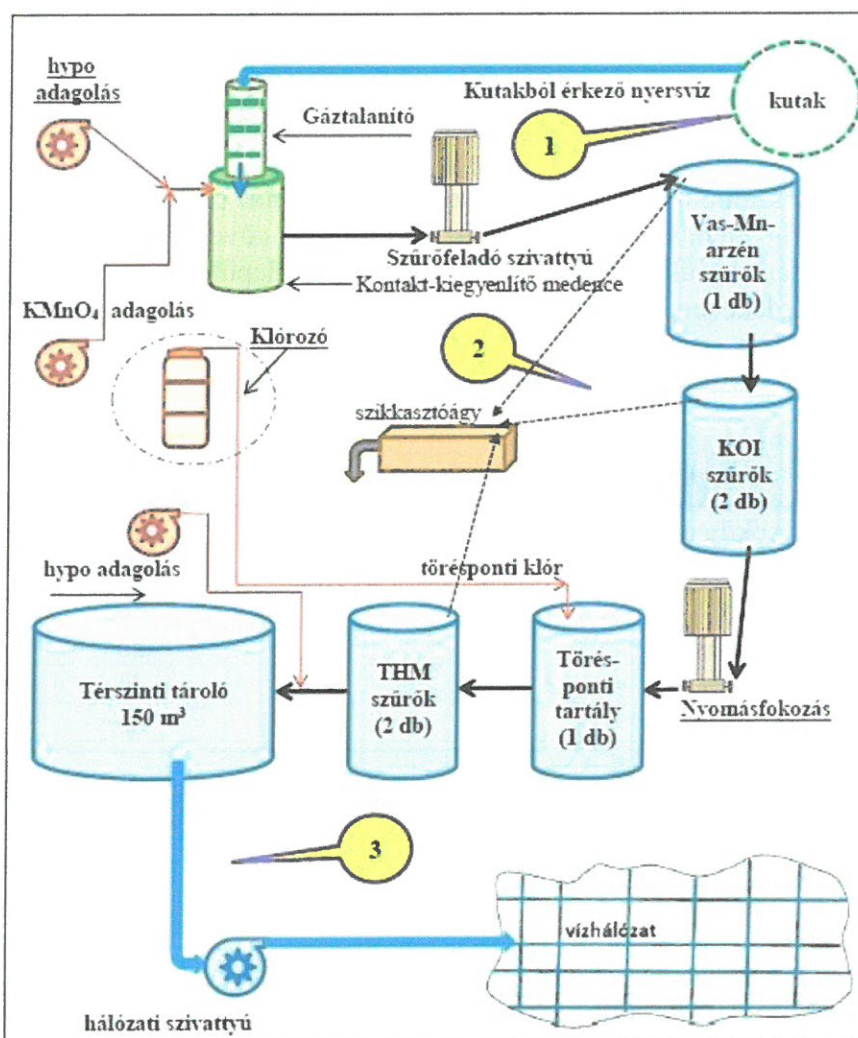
hypo adagolás

Gáztalanító

Kutakból érkező nyersvíz

kutak

1

Szűrőfeladó szivattyú

Kontakt-kiegyenlítő medence

Vas-Mn-arzén szűrők (1 db)

$KMnO_4$ adagolás

Klórozó

2

szikkasztóágy

KOI szűrők (2 db)

hypo adagolás

töréspontí klór

Térszinti tároló 150 m³

THM szűrők (2 db)

Töréspontí tartály (1 db)

Nyomásfokozás

3

vízhálózat

hálózati szivattyú